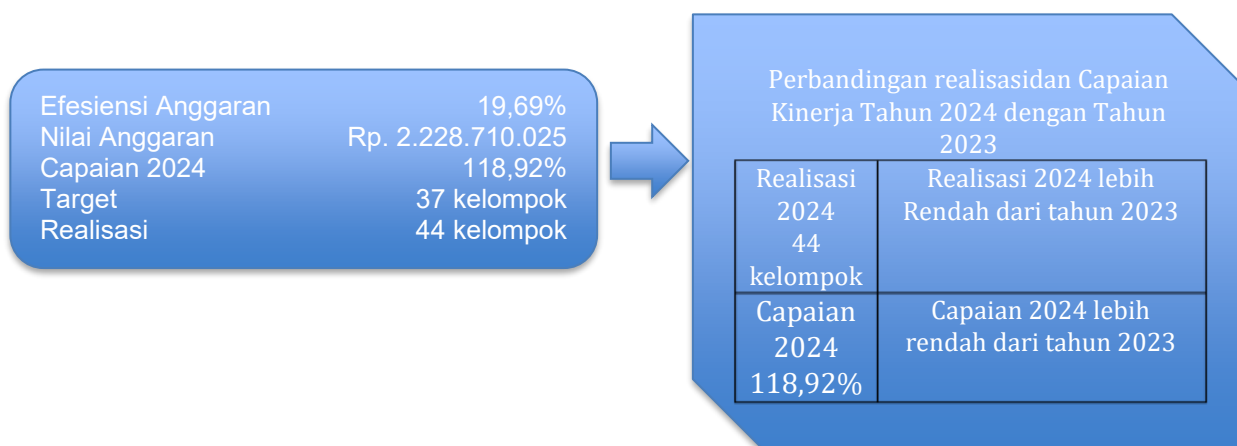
| Efesiensi Anggaran | 19,69% |
|---|---|
| Nilai Anggaran | Rp. 2.228.710.025 |
| Capaian 2024 | 118,92% |
| Target | 37 kelompok |
| Realisasi | 44 kelompok |

Perbandingan realisasidan Capaian Kinerja Tahun 2024 dengan Tahun 2023

| Realisasi 2024 44 kelompok | Realisasi 2024 lebih Rendah dari tahun 2023 |
|---|---|
| Capaian 2024 118,92% | Capaian 2024 lebih rendah dari tahun 2023 |